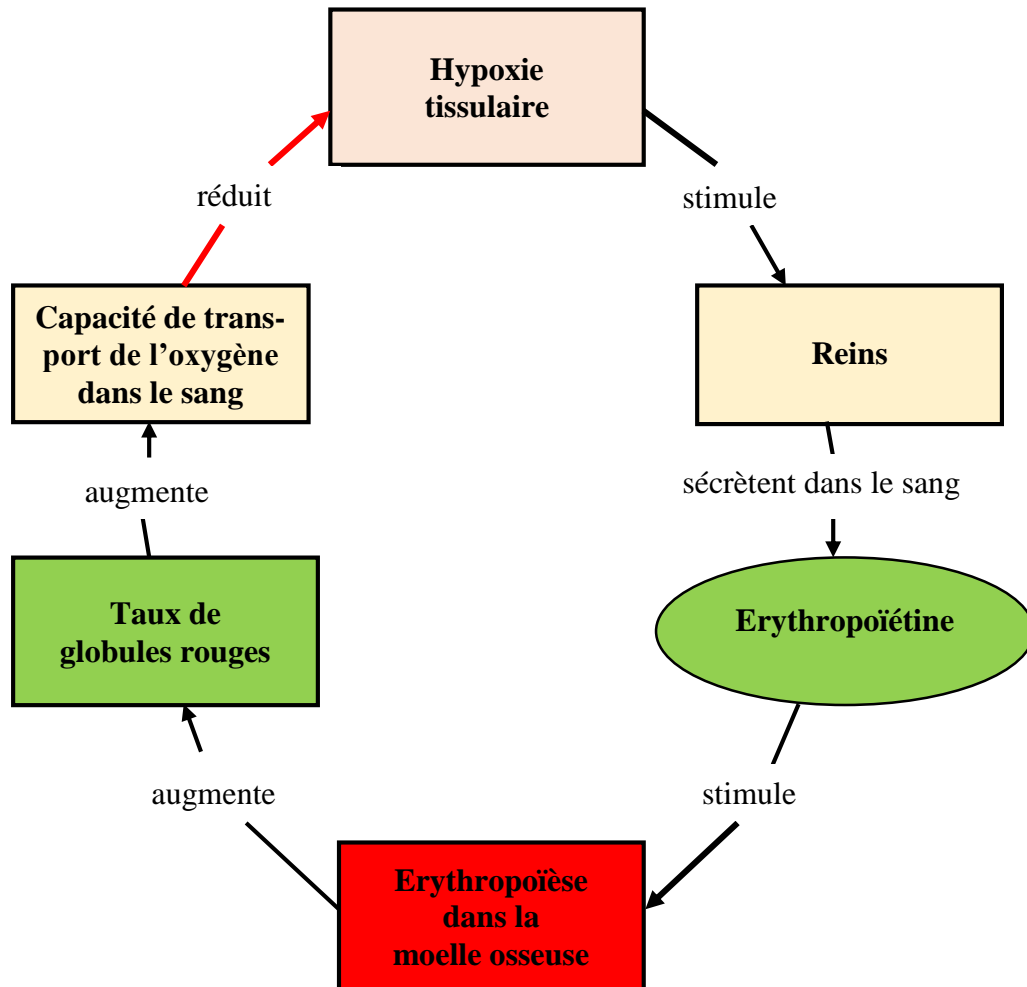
Hypoxie tissulaire

stimule

Reins

sécrètent dans le sang

Erythropoïétine

stimule

Erythropoïèse dans la moelle osseuse

augmente

Taux de globules rouges

augmente

Capacité de transport de l'oxygène dans le sang

réduit